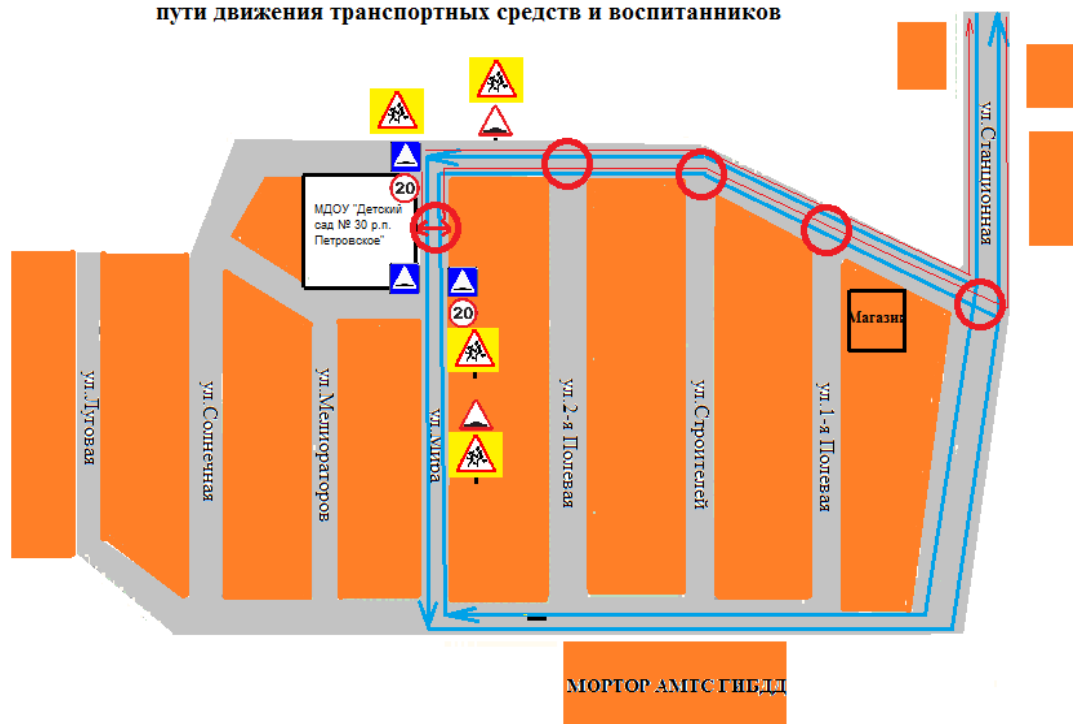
пути движения транспортных средств и воспитанников

МДОУ "Детский сад № 30 р.п. Петровское"

20

20

ул.Станционная

Магазин

ул.Луговая

ул.Солнечная

ул.Мелиораторов

ул.Мира

ул.2-я Полевая

ул.Строителей

ул.1-я Полевая

МОРТОР АМТС ГИБДД